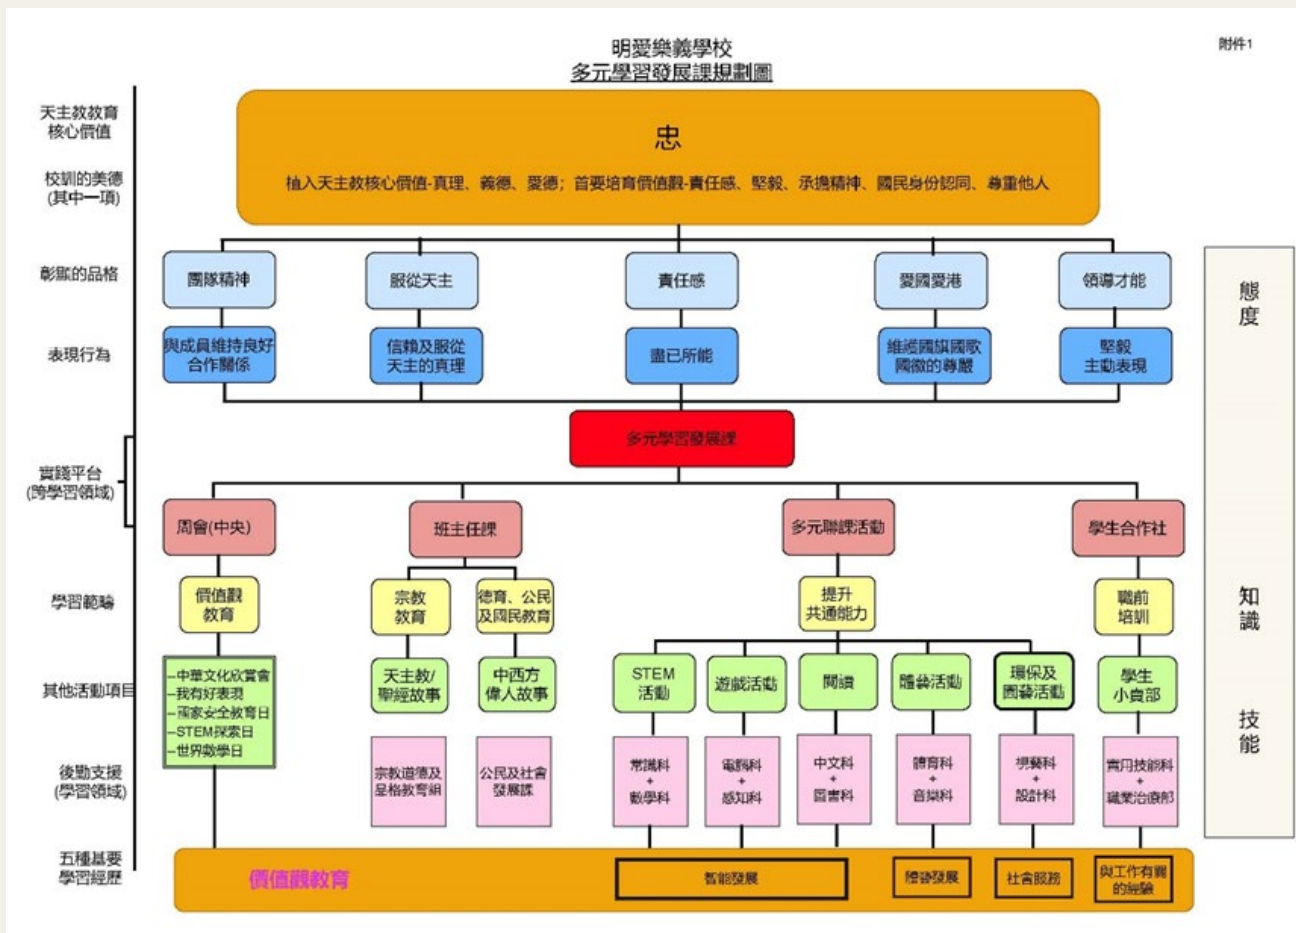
附件1

明愛樂義學校
多元學習發展課規劃圖

天主教教育核心價值

校訓的美德(其中一項)

忠

植入天主教核心價值-真理、義德、愛德；首要培育價值觀-責任感、堅毅、承擔精神、國民身份認同、尊重他人

彰顯的品格

團隊精神　服從天主　責任感　愛國愛港　領導才能

表現行為

與成員維持良好合作關係　信賴及服從天主的真理　盡己所能　維護國旗國歌國徽的尊嚴　堅毅主動表現

態度

實踐平台(跨學習領域)

多元學習發展課

周會(中央)　班主任課　多元聯課活動　學生合作社

學習範疇

價值觀教育　宗教教育　德育、公民及國民教育　提升共通能力　職前培訓

知識

其他活動項目

-中華文化欣賞會
-我有好表現
-國家安全教育日
-STEM探索日
-世界數學日

天主教/聖經故事　中西方偉人故事　STEM活動　遊戲活動　閱讀　體藝活動　環保及園藝活動　學生小賣部

技能

後勤支援(學習領域)

宗教道德及品格教育組　公民及社會發展課　常識科+數學科　電腦科+感知科　中文科+圖書科　體育科+音樂科　視藝科+設計科　實用技能科+職業治療部

五種基要學習經歷

價值觀教育　智能發展　體藝發展　社會服務　與工作有關的經驗